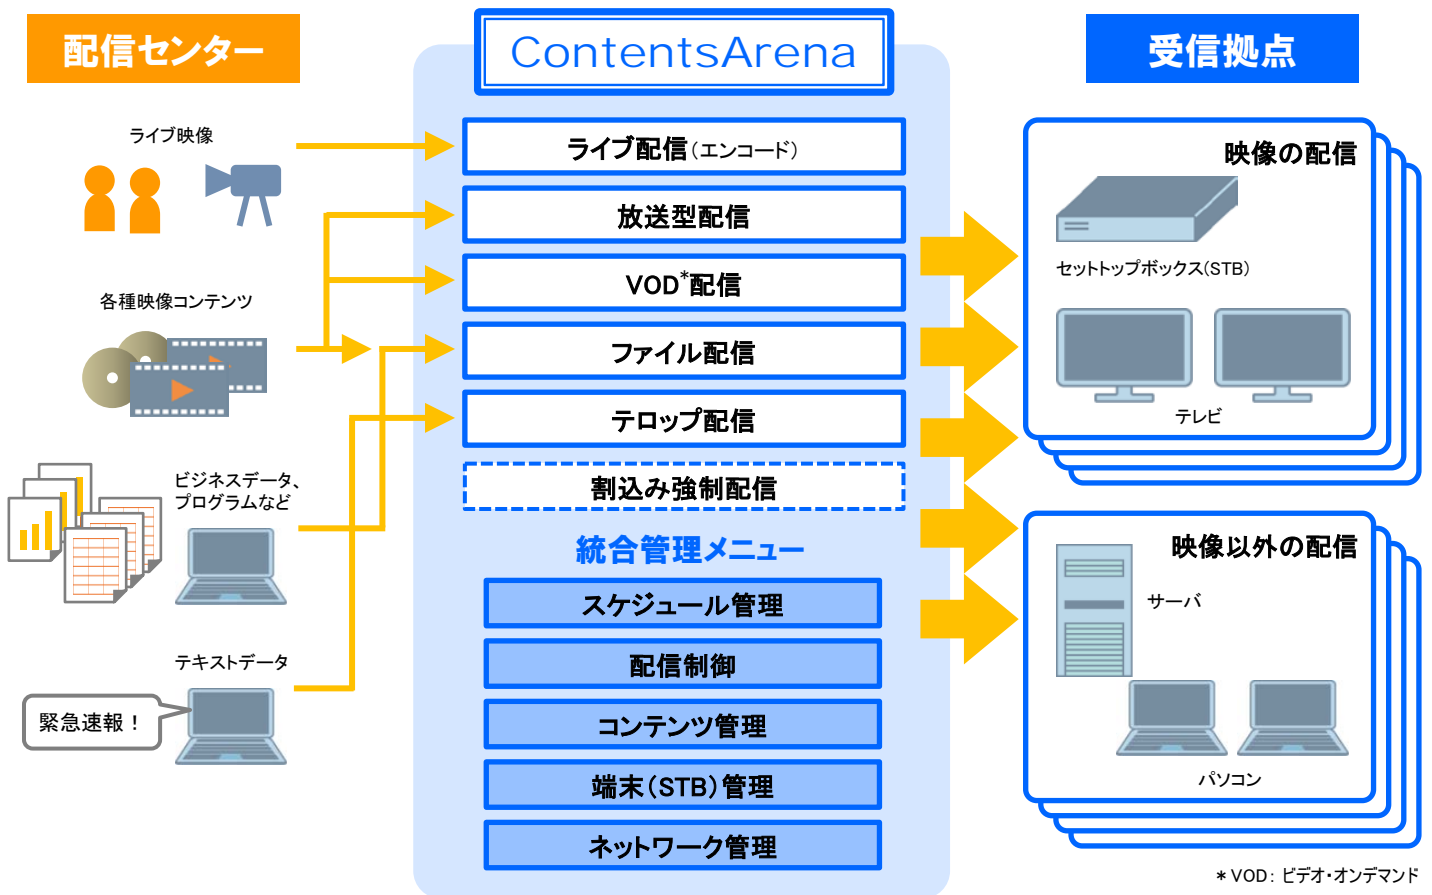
配信センター

ライブ映像

各種映像コンテンツ

ビジネスデータ、プログラムなど

テキストデータ

緊急速報！

ContentsArena

ライブ配信（エンコード）

放送型配信

VOD*配信

ファイル配信

テロップ配信

割込み強制配信

統合管理メニュー

スケジュール管理

配信制御

コンテンツ管理

端末（STB）管理

ネットワーク管理

受信拠点

映像の配信

セットトップボックス（STB）

テレビ

映像以外の配信

サーバ

パソコン

＊VOD：ビデオ・オンデマンド